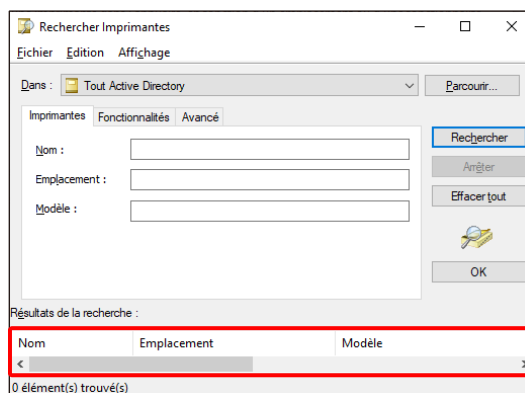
Rechercher Imprimantes

Fichier Edition Affichage

Dans : Tout Active Directory

Parcourir...

Imprimantes Fonctionnalités Avancé

Nom :

Emplacement :

Modèle :

Rechercher

Arrêter

Effacer tout

OK

Résultats de la recherche :

| Nom | Emplacement | Modèle |
|---|---|---|

0 élément(s) trouvé(s)